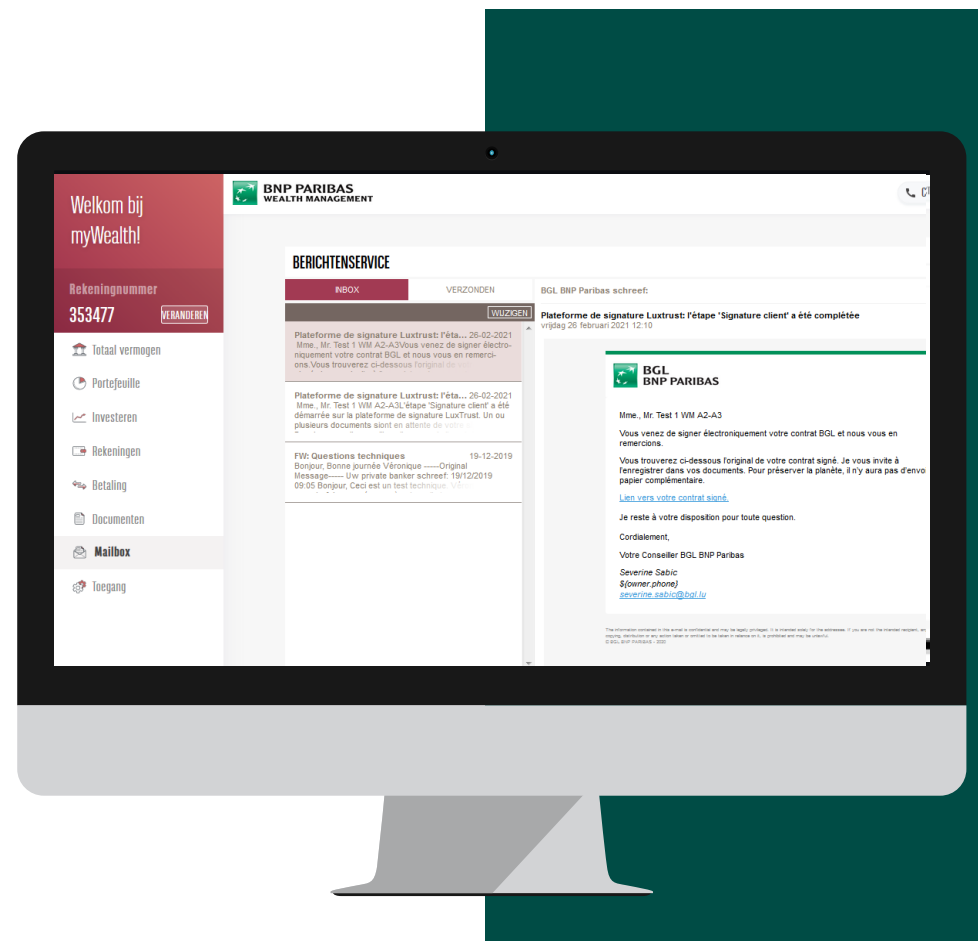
Welkom bij myWealth!

Rekeningnummer
353477 VERANDEREN

Totaal vermogen
Portefeuille
Investeren
Rekeningen
Betaling
Documenten
Mailbox
Toegang

BNP PARIBAS
WEALTH MANAGEMENT

BERICHTENSERVICE

INBOX
VERZONDEN
WIJZIGEN

Plateforme de signature Luxtrust: l'éta... 26-02-2021
Mme., Mr. Test 1 WM A2-A3Vous venez de signer électroniquement votre contrat BGL et nous vous en remercions.Vous trouverez ci-dessous l'original de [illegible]

Plateforme de signature Luxtrust: l'éta... 26-02-2021
Mme., Mr. Test 1 WM A2-A3L'étape 'Signature client' a été démarrée sur la plateforme de signature LuxTrust. Un ou plusieurs documents sont en attente de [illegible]

FW: Questions techniques 19-12-2019
Bonjour, Bonne journée Véronique ------Original Message------ Uw private banker schreef: 19/12/2019 09:05 Bonjour, Ceci est un test technique. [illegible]

BGL BNP Paribas schreef:

Plateforme de signature Luxtrust: l'étape 'Signature client' a été complétée
vrijdag 26 februari 2021 12:10

BGL
BNP PARIBAS

Mme., Mr. Test 1 WM A2-A3

Vous venez de signer électroniquement votre contrat BGL et nous vous en remercions.

Vous trouverez ci-dessous l'original de votre contrat signé. Je vous invite à l'enregistrer dans vos documents. Pour préserver la planète, il n'y aura pas d'envo papier complémentaire.

Lien vers votre contrat signé.

Je reste à votre disposition pour toute question.

Cordialement,

Votre Conseiller BGL BNP Paribas

Severine Sabic
${owner.phone}
severine.sabic@bgl.lu

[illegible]